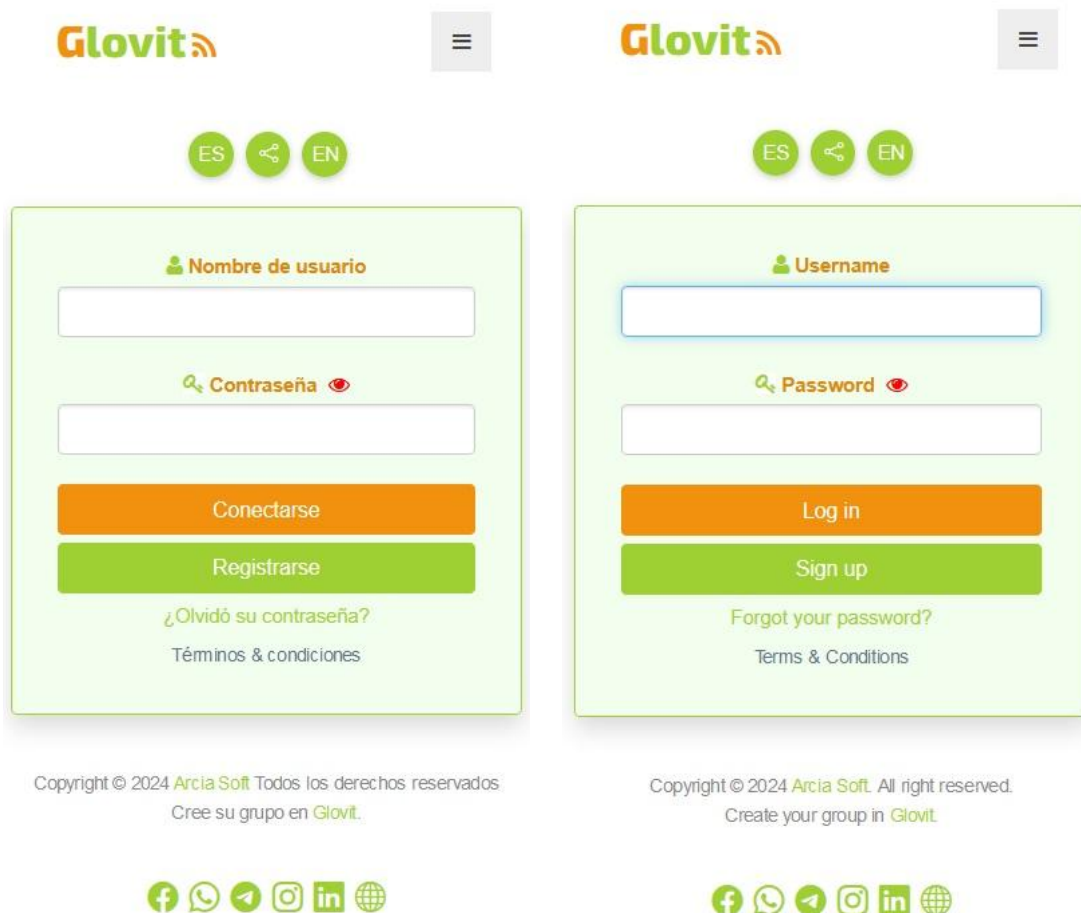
Glovit

ES EN

Nombre de usuario

Contraseña

Conectarse

Registrarse

¿Olvidó su contraseña?

Términos & condiciones

Copyright © 2024 Arcia Soft Todos los derechos reservados
Cree su grupo en Glovit.

Glovit

ES EN

Username

Password

Log in

Sign up

Forgot your password?

Terms & Conditions

Copyright © 2024 Arcia Soft. All right reserved.
Create your group in Glovit.